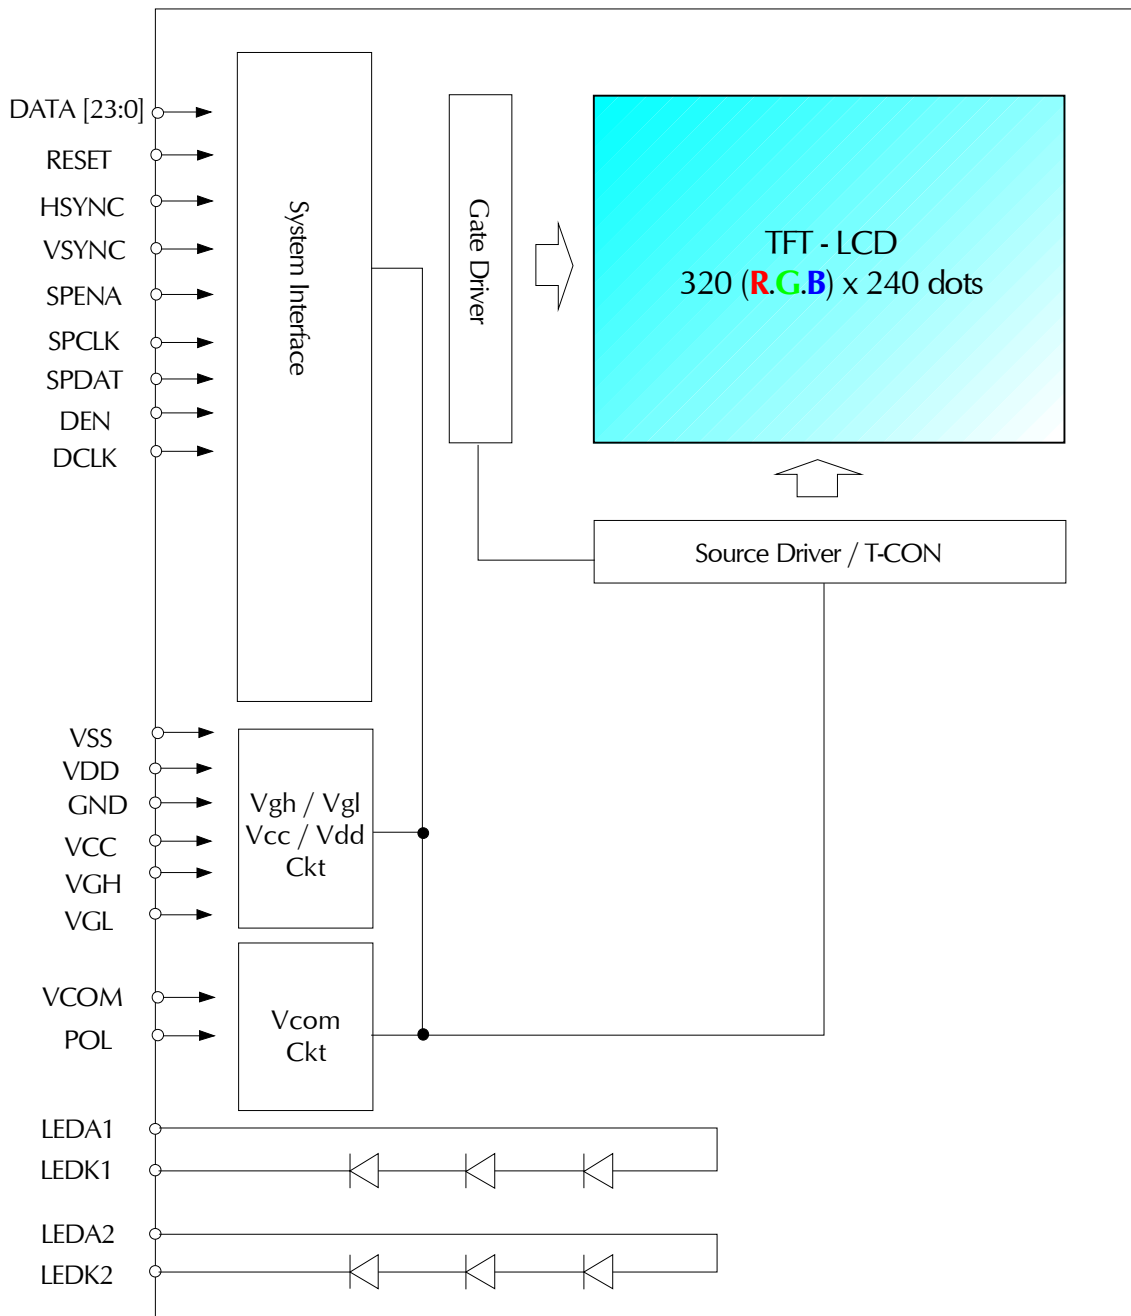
DATA [23:0]
RESET
HSYNC
VSYNC
SPENA
SPCLK
SPDAT
DEN
DCLK

System Interface

Gate Driver

TFT - LCD
320 (R.G.B) x 240 dots

Source Driver / T-CON

VSS
VDD
GND
VCC
VGH
VGL

Vgh / Vgl
Vcc / Vdd
Ckt

VCOM
POL

Vcom
Ckt

LEDA1
LEDK1
LEDA2
LEDK2